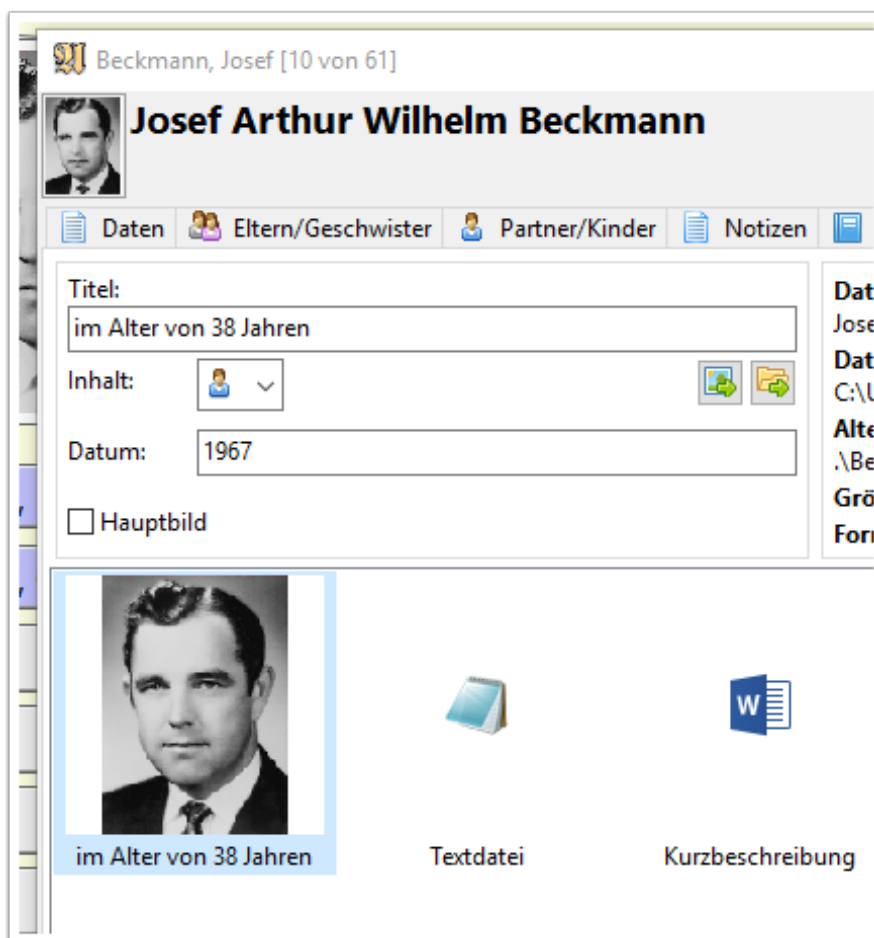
Beckmann, Josef [10 von 61]

Josef Arthur Wilhelm Beckmann

Daten | Eltern/Geschwister | Partner/Kinder | Notizen

Titel:
im Alter von 38 Jahren

Inhalt:

Datum:
1967

Hauptbild

Dat
Jose
Dat
C:\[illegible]
Alte
.\Be
Grö
Forı

im Alter von 38 Jahren

Textdatei

Kurzbeschreibung